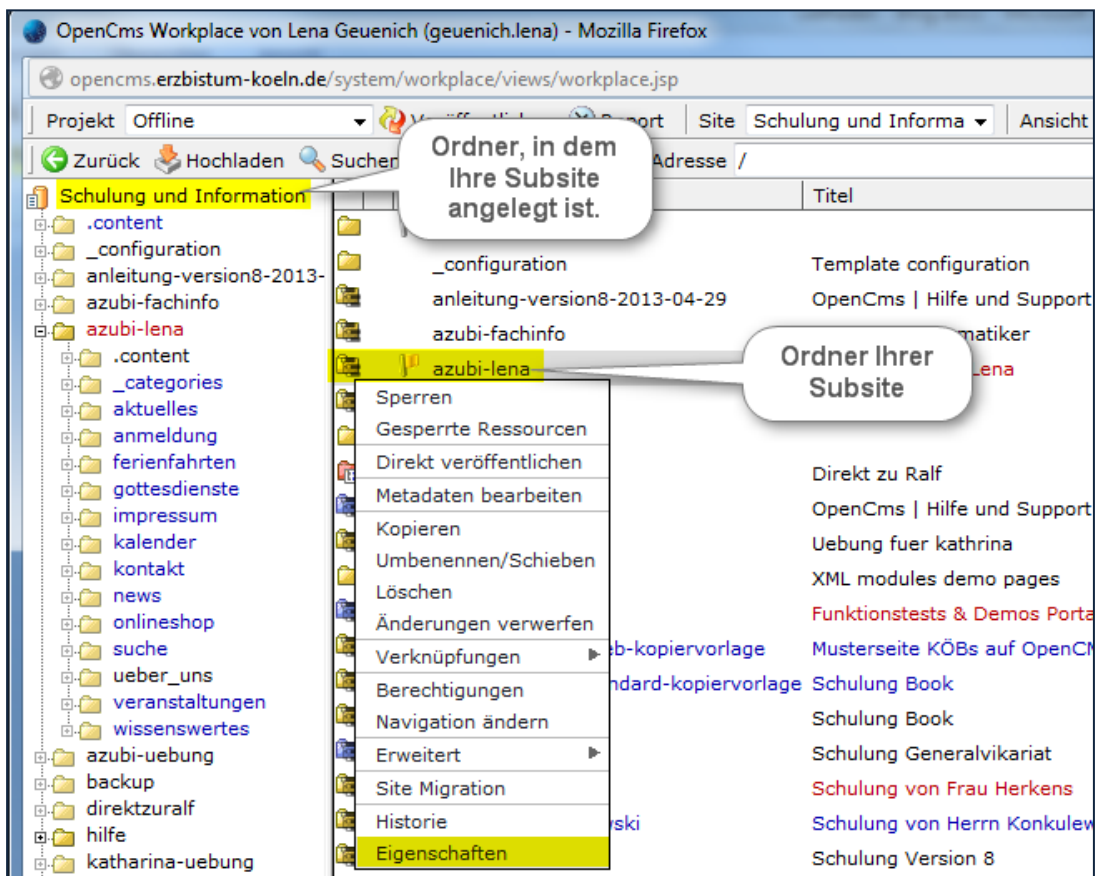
OpenCms Workplace von Lena Geuenich (geuenich.lena) - Mozilla Firefox

opencms.erzbistum-koeln.de/system/workplace/views/workplace.jsp

Projekt Offline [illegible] Site Schulung und Informa Ansicht

Zurück Hochladen Suchen Adresse /

Ordner, in dem Ihre Subsite angelegt ist.

Schulung und Information
.content
_configuration
anleitung-version8-2013-
azubi-fachinfo
azubi-lena
.content
_categories
aktuelles
anmeldung
ferienfahrten
gottesdienste
impressum
kalender
kontakt
news
onlineshop
suche
ueber_uns
veranstaltungen
wissenswertes
azubi-uebung
backup
direktzuralf
hilfe
katharina-uebung

Titel

_configuration Template configuration
anleitung-version8-2013-04-29 OpenCms | Hilfe und Support
azubi-fachinfo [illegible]matiker
azubi-lena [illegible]Lena

Ordner Ihrer Subsite

Sperren
Gesperrte Ressourcen
Direkt veröffentlichen
Metadaten bearbeiten
Kopieren
Umbenennen/Schieben
Löschen
Änderungen verwerfen
Verknüpfungen
Berechtigungen
Navigation ändern
Erweitert
Site Migration
Historie
Eigenschaften

Direkt zu Ralf
OpenCms | Hilfe und Support
Uebung fuer kathrina
XML modules demo pages
Funktionstests & Demos Porta
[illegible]b-kopiervorlage Musterseite KÖBs auf OpenC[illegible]
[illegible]ndard-kopiervorlage Schulung Book
Schulung Book
Schulung Generalvikariat
Schulung von Frau Herkens
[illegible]wski Schulung von Herrn Konkulew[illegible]
Schulung Version 8